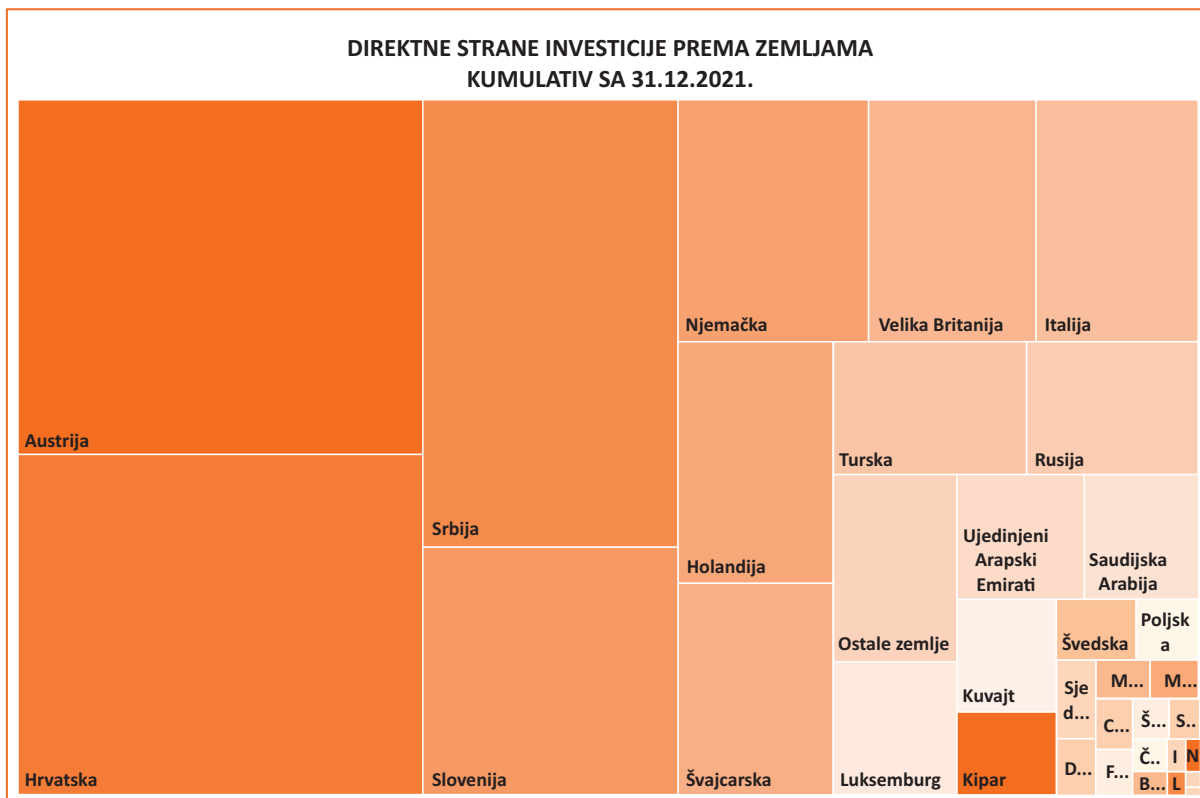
DIREKTNE STRANE INVESTICIJE PREMA ZEMLJAMA
KUMULATIV SA 31.12.2021.

Austrija

Hrvatska

Srbija

Slovenija

Njemačka

Velika Britanija

Italija

Holandija

Turska

Rusija

Švajcarska

Ostale zemlje

Ujedinjeni Arapski Emirati

Saudijska Arabija

Švedska

Poljska

Kuvajt

Luksemburg

Kipar

Sje d...

M...

M...

C...

Š...

S..

D...

F...

Č..

I

N

B...

L